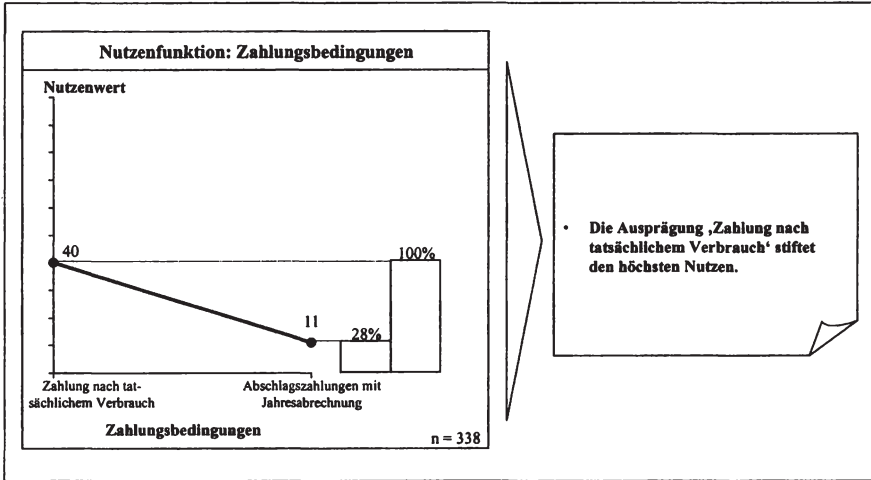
Nutzenfunktion: Zahlungsbedingungen

Nutzenwert

40

100%

11

28%

Zahlung nach tatsächlichem Verbrauch

Abschlagszahlungen mit Jahresabrechnung

Zahlungsbedingungen

n = 338

• Die Ausprägung ‚Zahlung nach tatsächlichem Verbrauch' stiftet den höchsten Nutzen.